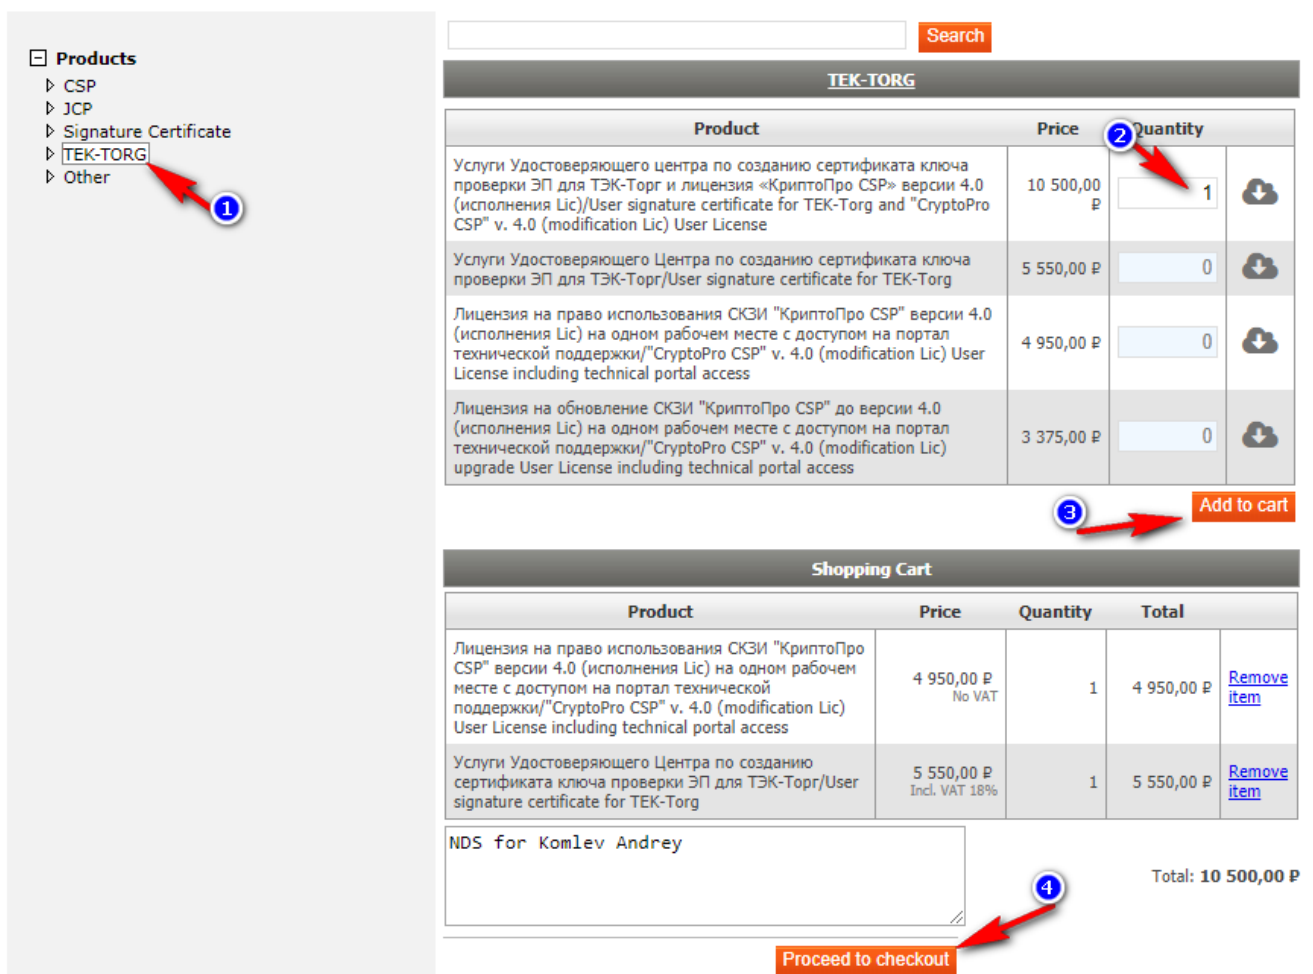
Products
CSP
JCP
Signature Certificate
TEK-TORG
Other

1

Search

TEK-TORG

| Product | Price | Quantity | |
|---|---|---|---|
| Услуги Удостоверяющего центра по созданию сертификата ключа проверки ЭП для ТЭК-Торг и лицензия «КриптоПро CSP» версии 4.0 (исполнения Lic)/User signature certificate for TEK-Torg and "CryptoPro CSP" v. 4.0 (modification Lic) User License | 10 500,00 ₽ | 1 | |
| Услуги Удостоверяющего Центра по созданию сертификата ключа проверки ЭП для ТЭК-Торг/User signature certificate for TEK-Torg | 5 550,00 ₽ | 0 | |
| Лицензия на право использования СКЗИ "КриптоПро CSP" версии 4.0 (исполнения Lic) на одном рабочем месте с доступом на портал технической поддержки/"CryptoPro CSP" v. 4.0 (modification Lic) User License including technical portal access | 4 950,00 ₽ | 0 | |
| Лицензия на обновление СКЗИ "КриптоПро CSP" до версии 4.0 (исполнения Lic) на одном рабочем месте с доступом на портал технической поддержки/"CryptoPro CSP" v. 4.0 (modification Lic) upgrade User License including technical portal access | 3 375,00 ₽ | 0 | |

2

3

Add to cart

Shopping Cart

| Product | Price | Quantity | Total | |
|---|---|---|---|---|
| Лицензия на право использования СКЗИ "КриптоПро CSP" версии 4.0 (исполнения Lic) на одном рабочем месте с доступом на портал технической поддержки/"CryptoPro CSP" v. 4.0 (modification Lic) User License including technical portal access | 4 950,00 ₽ No VAT | 1 | 4 950,00 ₽ | Remove item |
| Услуги Удостоверяющего Центра по созданию сертификата ключа проверки ЭП для ТЭК-Торг/User signature certificate for TEK-Torg | 5 550,00 ₽ Incl. VAT 18% | 1 | 5 550,00 ₽ | Remove item |

NDS for Komlev Andrey

4

Total: 10 500,00 ₽

Proceed to checkout